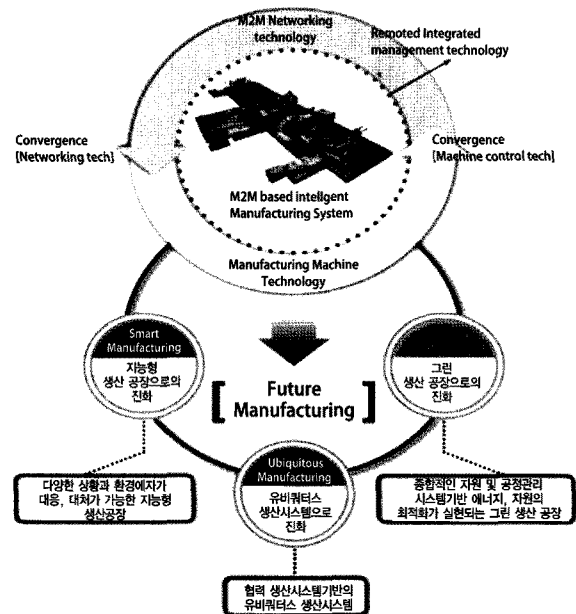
M2M Networking technology

Remoted Integrated management technology

Convergence [Networking tech]

Convergence [Machine control tech]

M2M based intelligent Manufacturing System

Manufacturing Machine Technology

Smart Manufacturing

지능형 생산 공장으로의 진화

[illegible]

그린 생산 공장으로의 진화

[ Future Manufacturing ]

Ubiquitous Manufacturing

유비쿼터스 생산시스템으로 진화

다양한 상황과 환경에서가 대응, 대처가 가능한 지능형 생산공장

종합적인 자원 및 공정관리 시스템기반 에너지, 자원의 최적화가 실현되는 그린 생산 공장

협력 생산시스템기반의 유비쿼터스 생산시스템